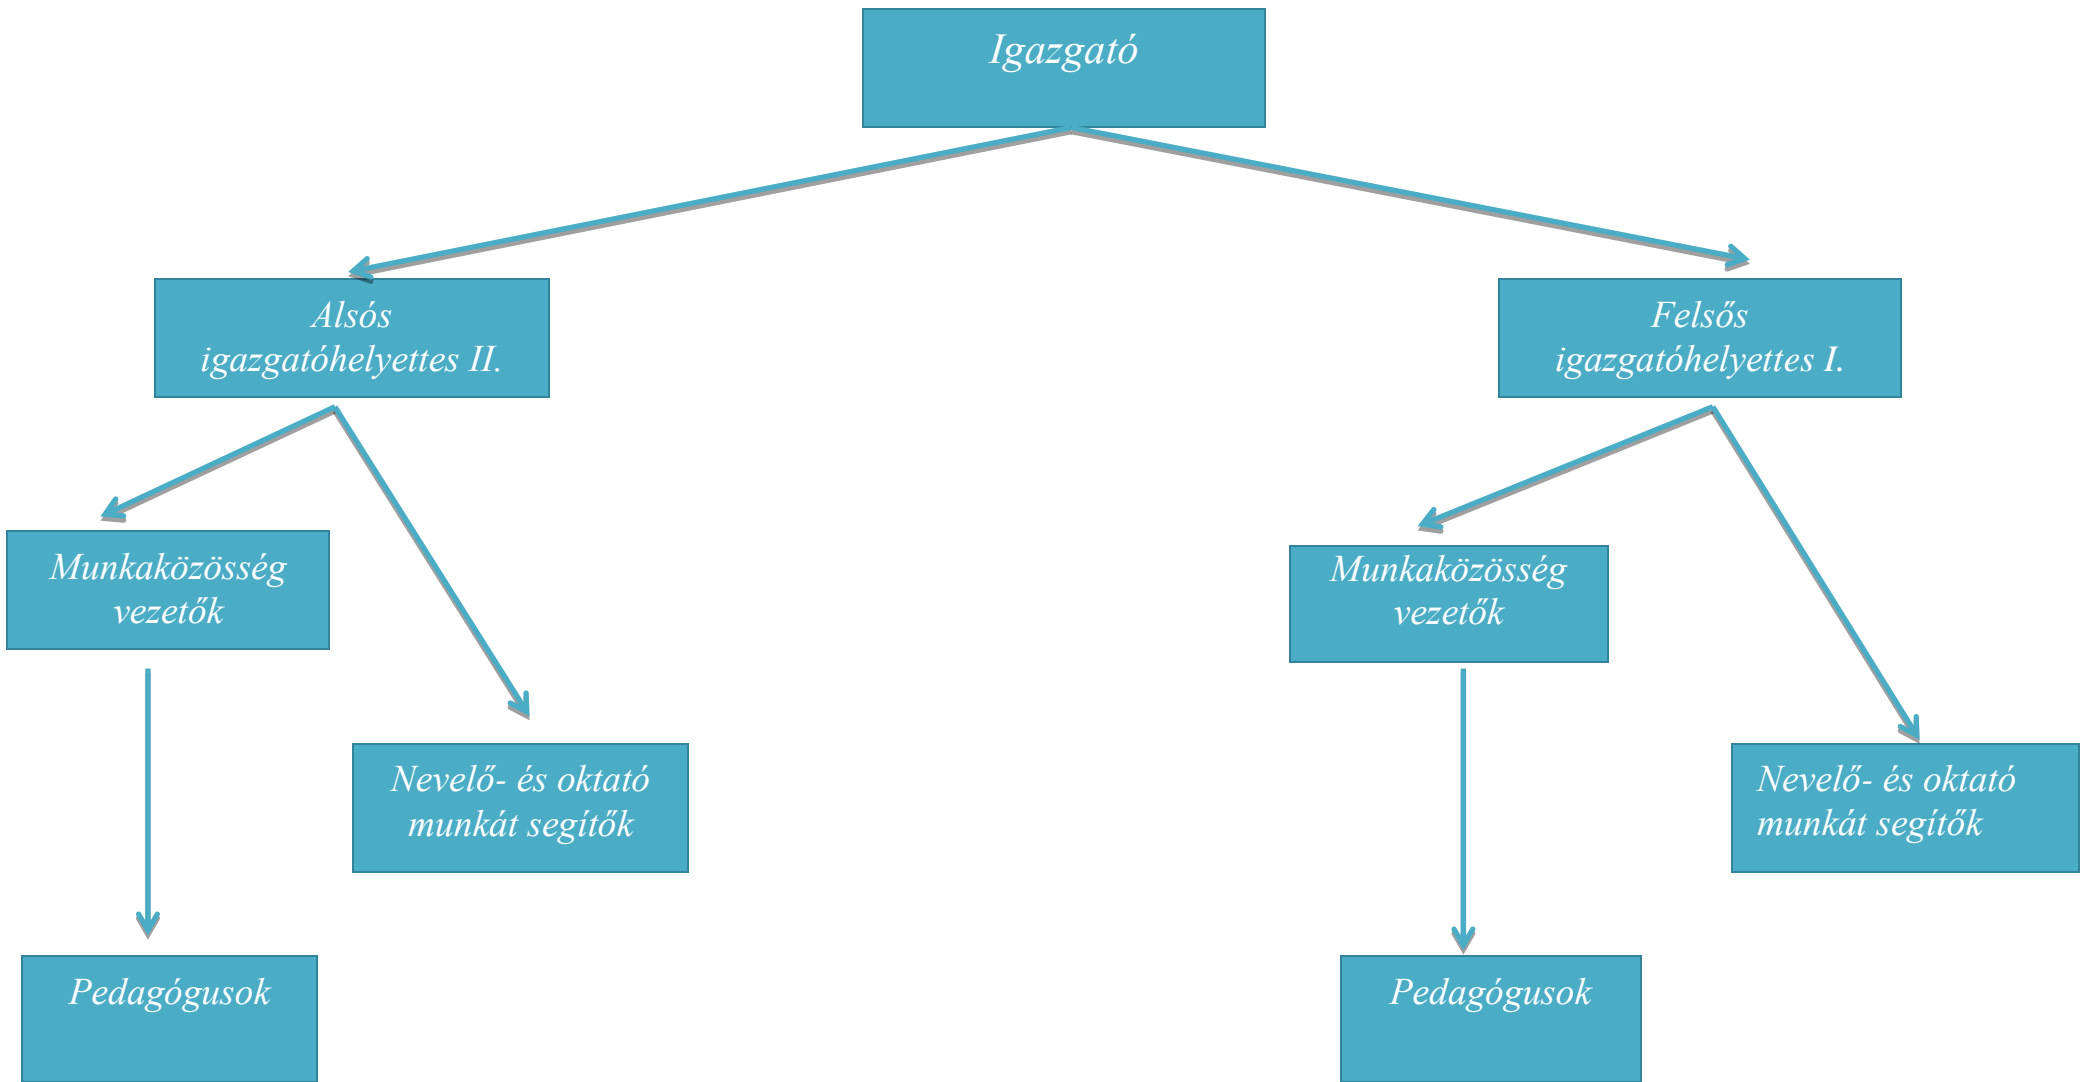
Igazgató

Alsós igazgatóhelyettes II.

Felsős igazgatóhelyettes I.

Munkaközösség vezetők

Nevelő- és oktató munkát segítők

Munkaközösség vezetők

Nevelő- és oktató munkát segítők

Pedagógusok

Pedagógusok